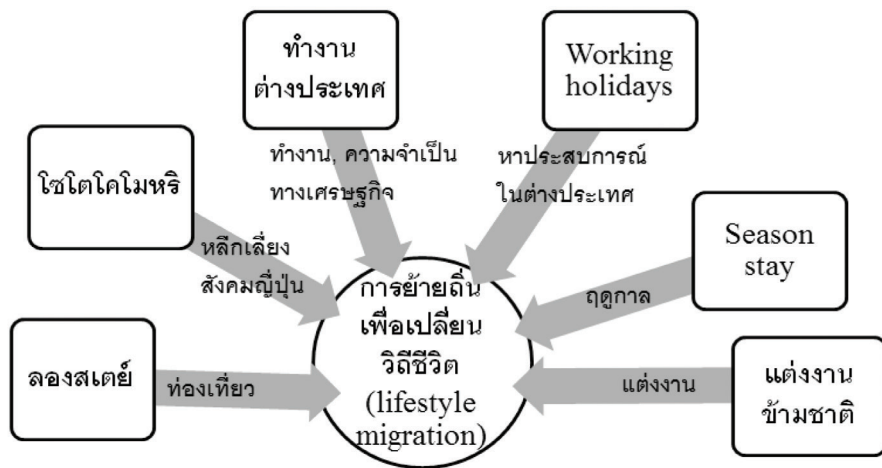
ทำงาน
ต่างประเทศ

Working
holidays

โซโตโคโมหริ

ทำงาน, ความจำเป็น
ทางเศรษฐกิจ

หาประสบการณ์
ในต่างประเทศ

Season
stay

หลีกเลี่ยง
สังคมญี่ปุ่น

การย้ายถิ่น
เพื่อเปลี่ยน
วิถีชีวิต
(lifestyle
migration)

ฤดูกาล

ลองสเตย์

ท่องเที่ยว

แต่งงาน

แต่งงาน
ข้ามชาติ